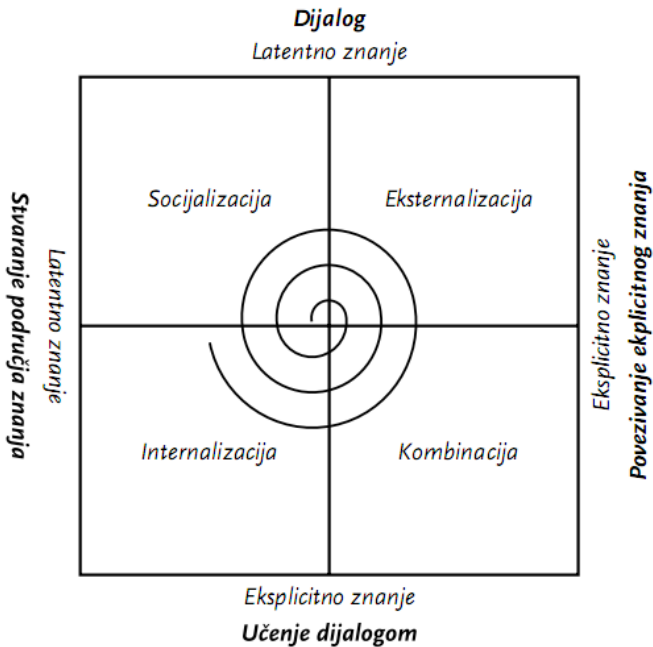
Dijalog
Latentno znanje

Stvaranje područja znanja
Latentno znanje

Socijalizacija
Eksternalizacija
Internalizacija
Kombinacija

Eksplicitno znanje
Povezivanje eksplicitnog znanja

Eksplicitno znanje
Učenje dijalogom